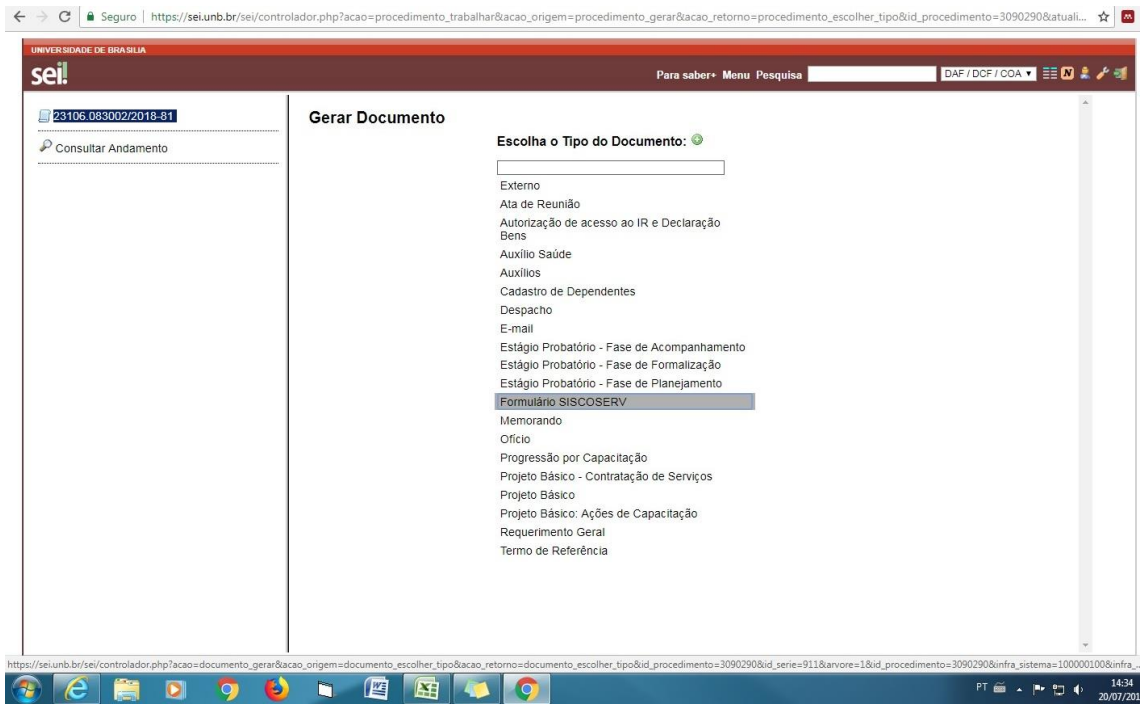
Seguro | https://sei.unb.br/sei/controlador.php?acao=procedimento_trabalhar&acao_origem=procedimento_gerar&acao_retorno=procedimento_escolher_tipo&id_procedimento=3090290&atuali...

UNIVERSIDADE DE BRASILIA

sei!

Para saber+ Menu Pesquisa

DAF / DCF / COA

23106.083002/2018-81

Consultar Andamento

Gerar Documento

Escolha o Tipo do Documento:

Externo
Ata de Reunião
Autorização de acesso ao IR e Declaração Bens
Auxílio Saúde
Auxílios
Cadastro de Dependentes
Despacho
E-mail
Estágio Probatório - Fase de Acompanhamento
Estágio Probatório - Fase de Formalização
Estágio Probatório - Fase de Planejamento
Formulário SISCOSERV
Memorando
Ofício
Progressão por Capacitação
Projeto Básico - Contratação de Serviços
Projeto Básico
Projeto Básico: Ações de Capacitação
Requerimento Geral
Termo de Referência

https://sei.unb.br/sei/controlador.php?acao=documento_gerar&acao_origem=documento_escolher_tipo&acao_retorno=documento_escolher_tipo&id_procedimento=3090290&id_serie=911&arvore=1&id_procedimento=3090290&infra_sistema=100000100&infra_...

PT 14:34 20/07/201